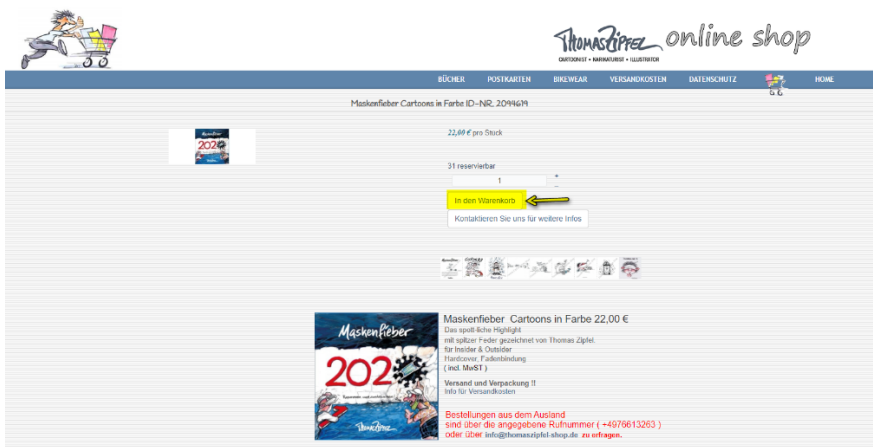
THOMAS ZIPFEL online shop
CARTOONIST • KARIKATURIST • ILLUSTRATOR

BÜCHER POSTKARTEN BIKEWEAR VERSANDKOSTEN DATENSCHUTZ HOME

Maskenfieber Cartoons in Farbe ID-NR. 2094619

22,00 € pro Stück

31 reservierbar

1

In den Warenkorb

Kontaktieren Sie uns für weitere Infos

Maskenfieber 2020

Maskenfieber Cartoons in Farbe 22,00 €
Das spott-liche Highlight
mit spitzer Feder gezeichnet von Thomas Zipfel.
für Insider & Outsider
Hardcover, Fadenbindung
( incl. MwST )

Versand und Verpackung !!
Info für Versandkosten

Bestellungen aus dem Ausland
sind über die angegebene Rufnummer ( +4976613263 )
oder über info@thomaszipfel-shop.de zu erfragen.